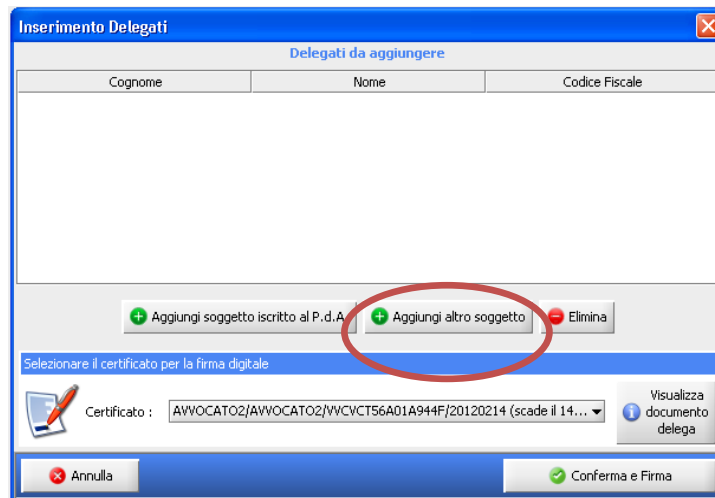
Inserimento Delegati

Delegati da aggiungere

| Cognome | Nome | Codice Fiscale |
|---|---|---|

Aggiungi soggetto iscritto al P.d.A.

Aggiungi altro soggetto

Elimina

Selezionare il certificato per la firma digitale

Certificato : AVVOCATO2/AVVOCATO2/VVCVCT56A01A944F/20120214 (scade il 14...

Visualizza documento delega

Annulla

Conferma e Firma